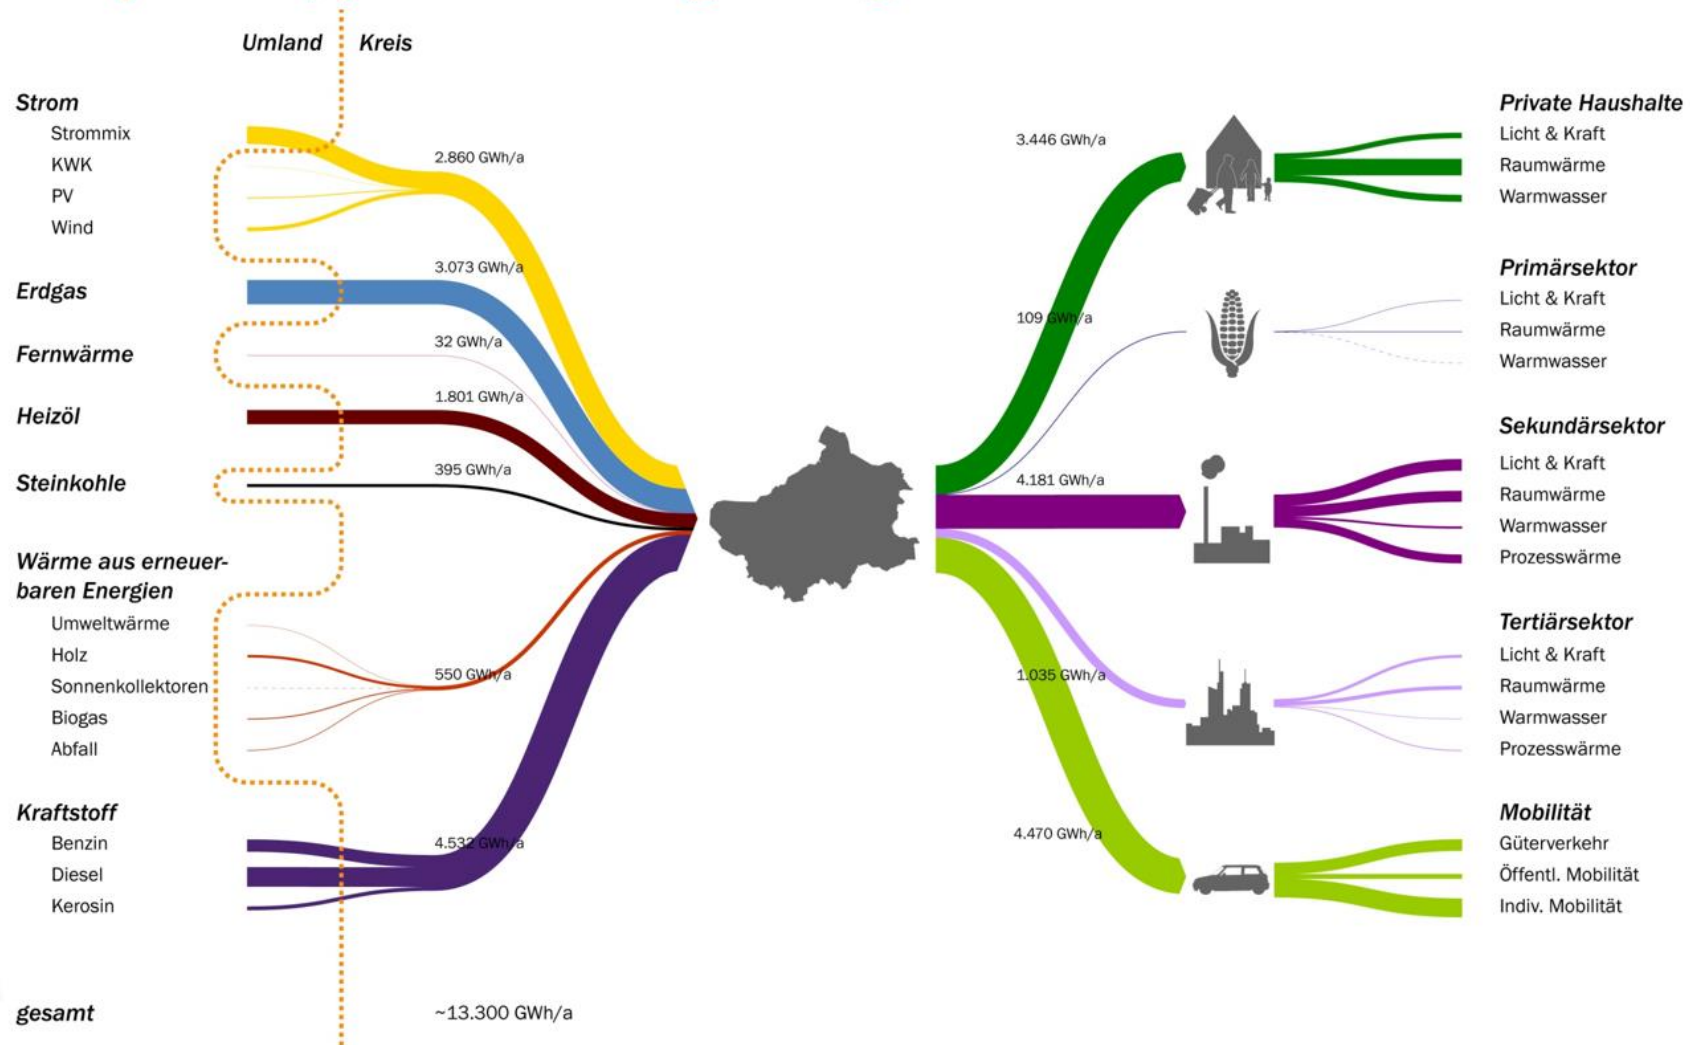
Umland

Kreis

Strom

Strommix

KWK

PV

Wind

2.860 GWh/a

Erdgas

3.073 GWh/a

Fernwärme

32 GWh/a

Heizöl

1.801 GWh/a

Steinkohle

395 GWh/a

Wärme aus erneuerbaren Energien

Umweltwärme

Holz

Sonnenkollektoren

Biogas

Abfall

550 GWh/a

Kraftstoff

Benzin

Diesel

Kerosin

4.532 GWh/a

gesamt

~13.300 GWh/a

3.446 GWh/a

Private Haushalte

Licht & Kraft

Raumwärme

Warmwasser

109 GWh/a

Primärsektor

Licht & Kraft

Raumwärme

Warmwasser

4.181 GWh/a

Sekundärsektor

Licht & Kraft

Raumwärme

Warmwasser

Prozesswärme

1.035 GWh/a

Tertiärsektor

Licht & Kraft

Raumwärme

Warmwasser

Prozesswärme

4.470 GWh/a

Mobilität

Güterverkehr

Öffentl. Mobilität

Indiv. Mobilität